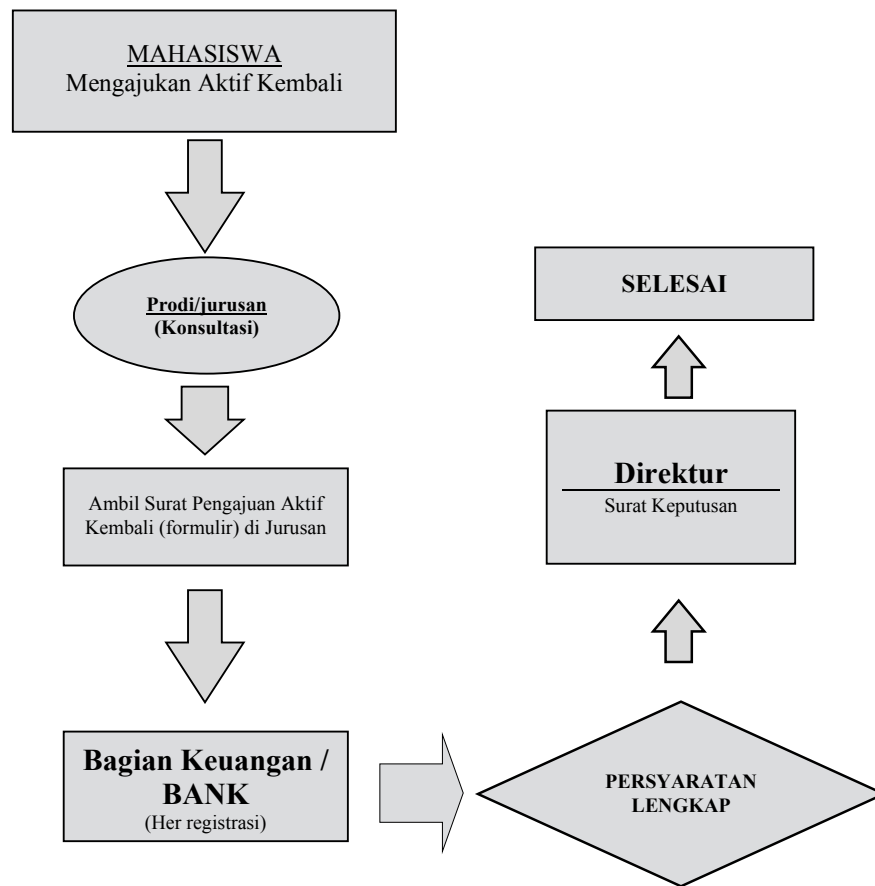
MAHASISWA
Mengajukan Aktif Kembali

Prodi/jurusan
(Konsultasi)

Ambil Surat Pengajuan Aktif Kembali (formulir) di Jurusan

Bagian Keuangan / BANK
(Her registrasi)

PERSYARATAN LENGKAP

Direktur
Surat Keputusan

SELESAI